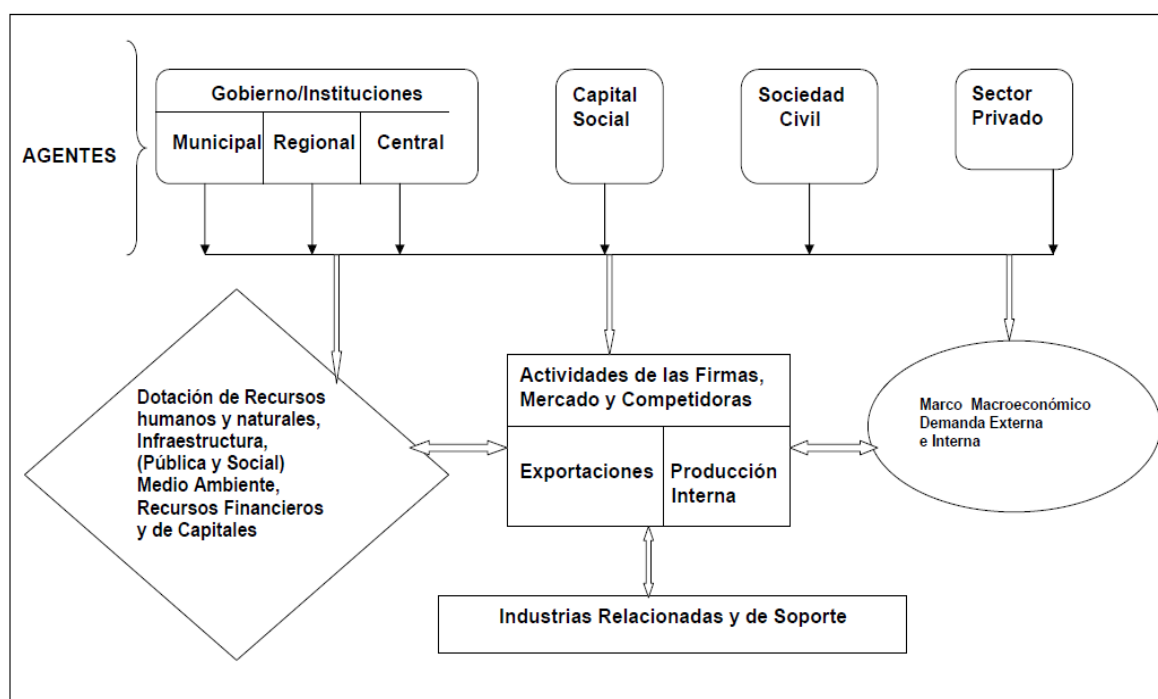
AGENTES

Gobierno/Instituciones

Municipal

Regional

Central

Capital Social

Sociedad Civil

Sector Privado

Dotación de Recursos humanos y naturales, Infraestructura, (Pública y Social) Medio Ambiente, Recursos Financieros y de Capitales

Actividades de las Firmas, Mercado y Competidoras

Exportaciones

Producción Interna

Marco Macroeconómico Demanda Externa e Interna

Industrias Relacionadas y de Soporte